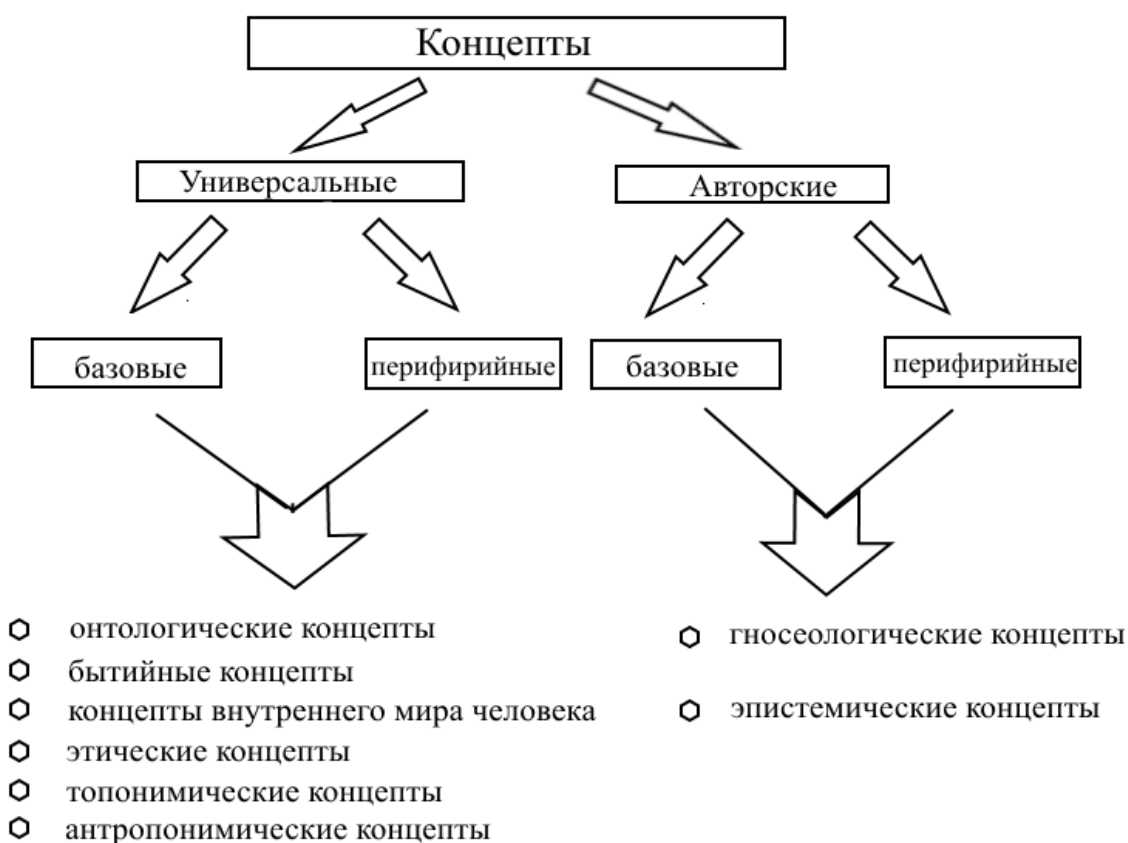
Концепты

Универсальные

Авторские

базовые

перифирийные

базовые

перифирийные

онтологические концепты
бытийные концепты
концепты внутреннего мира человека
этические концепты
топонимические концепты
антропонимические концепты

гносеологические концепты
эпистемические концепты